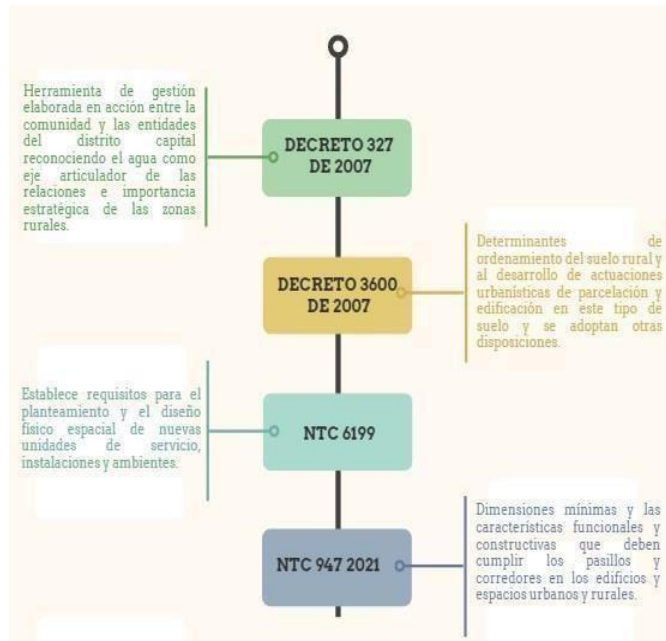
Herramienta de gestión elaborada en acción entre la comunidad y las entidades del distrito capital reconociendo el agua como eje articulador de las relaciones e importancia estratégica de las zonas rurales.

DECRETO 327 DE 2007

Determinantes de ordenamiento del suelo rural y al desarrollo de actuaciones urbanísticas de parcelación y edificación en este tipo de suelo y se adoptan otras disposiciones.

DECRETO 3600 DE 2007

Establece requisitos para el planteamiento y el diseño físico espacial de nuevas unidades de servicio, instalaciones y ambientes.

NTC 6199

Dimensiones mínimas y las características funcionales y constructivas que deben cumplir los pasillos y corredores en los edificios y espacios urbanos y rurales.

NTC 947 2021